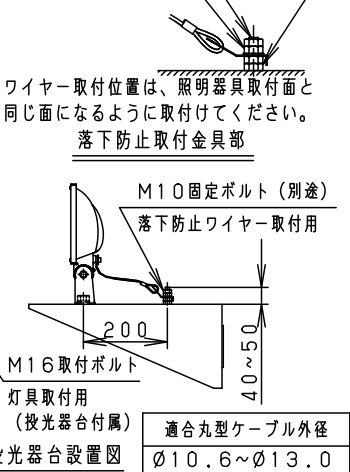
ワイヤー取付位置は、照明器具取付面と同じ面になるように取付けてください。

落下防止取付金具部

M10固定ボルト（別途）

落下防止ワイヤー取付用

200

40~50

M16取付ボルト

灯具取付用

（投光器台付属）

投光器台設置図

| 適合丸型ケーブル外径 |
|---|
| Ø10.6~Ø13.0 |